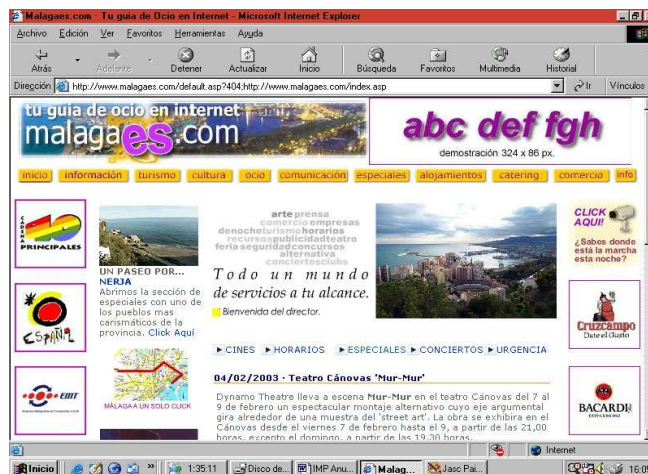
Malagaes.com - Tu guia de Ocio en Internet - Microsoft Internet Explorer

Archivo Edición Ver Favoritos Herramientas Ayuda

Atrás Adelante Detener Actualizar Inicio Búsqueda Favoritos Multimedia Historial

Dirección http://www.malagaes.com/default.asp?404;http://www.malagaes.com/index.asp Ir Vínculos

tu guia de ocio en internet
malagaes.com

abc def fgh
demostración 324 x 86 px.

inicio información turismo cultura ocio comunicación especiales alojamientos catering comercio info

40 PRINCIPALES

ESPAÑA

EMT

UN PASEO POR... NERJA
Abrimos la sección de especiales con uno de los pueblos mas carismáticos de la provincia. Click Aquí

MÁLAGA A UN SOLO CLICK

arte prensa
comercio empresas
denocheturismohorarios
recursospublicidadteatro
feria seguridadconcursos
alternativa
conciertosclubs

Todo un mundo de servicios a tu alcance.

Bienvenida del director.

CLICK AQUI!
¿Sabes donde esta la marcha esta noche?

Cruzcampo

BACARDI

▸CINES ▸HORARIOS ▸ESPECIALES ▸CONCIERTOS ▸URGENCIA

04/02/2003 · Teatro Cánovas 'Mur-Mur'

Dynamo Theatre lleva a escena Mur-Mur en el teatro Cánovas del 7 al 9 de febrero un espectacular montaje alternativo cuyo eje argumental gira alrededor de una muestra del 'street art'. La obra se exhibirá en el Cánovas desde el viernes 7 de febrero hasta el 9, a partir de las 21,00 horas, excepto el domingo, a partir de las 19,30 horas.

Internet

Inicio 1:35:11 Disco de... IMP Anu... Malag... Jasc Pai... 16:0